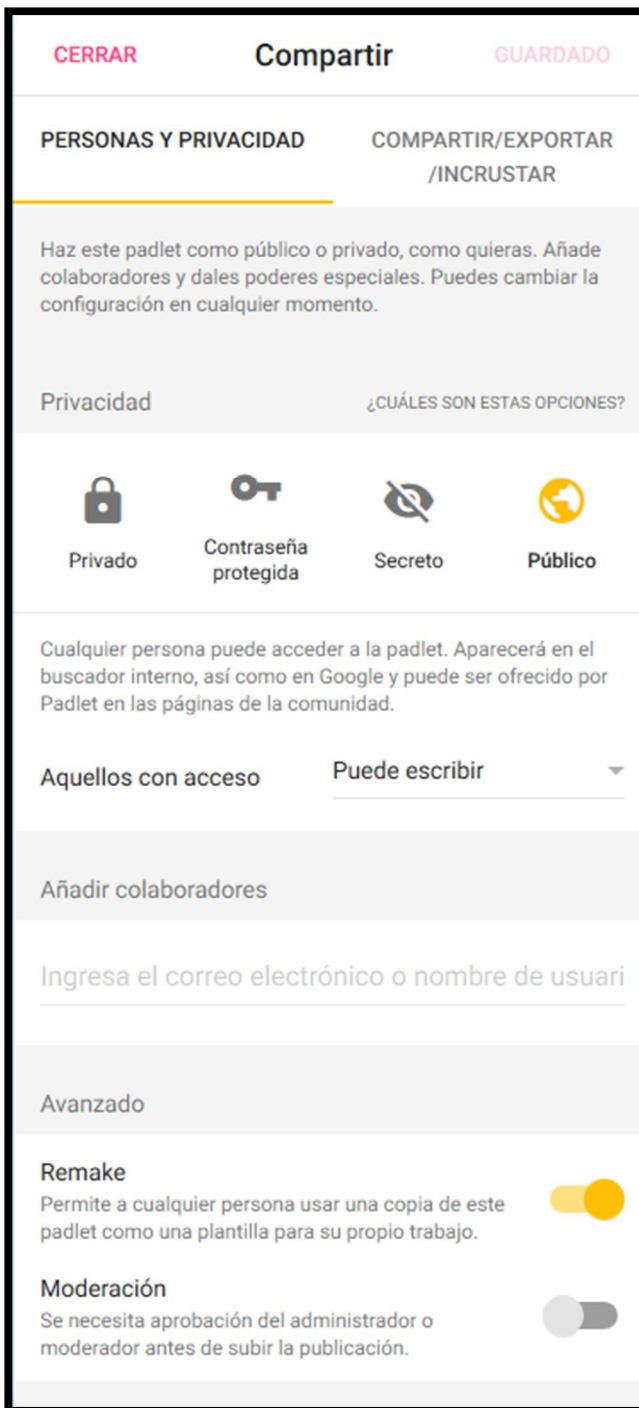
CERRAR Compartir GUARDADO

PERSONAS Y PRIVACIDAD

COMPARTIR/EXPORTAR /INCRUSTAR

Haz este padlet como público o privado, como quieras. Añade colaboradores y dales poderes especiales. Puedes cambiar la configuración en cualquier momento.

Privacidad

¿CUÁLES SON ESTAS OPCIONES?

Privado

Contraseña protegida

Secreto

Público

Cualquier persona puede acceder a la padlet. Aparecerá en el buscador interno, así como en Google y puede ser ofrecido por Padlet en las páginas de la comunidad.

Aquellos con acceso

Puede escribir

Añadir colaboradores

Ingresa el correo electrónico o nombre de usuari

Avanzado

Remake

Permite a cualquier persona usar una copia de este padlet como una plantilla para su propio trabajo.

Moderación

Se necesita aprobación del administrador o moderador antes de subir la publicación.